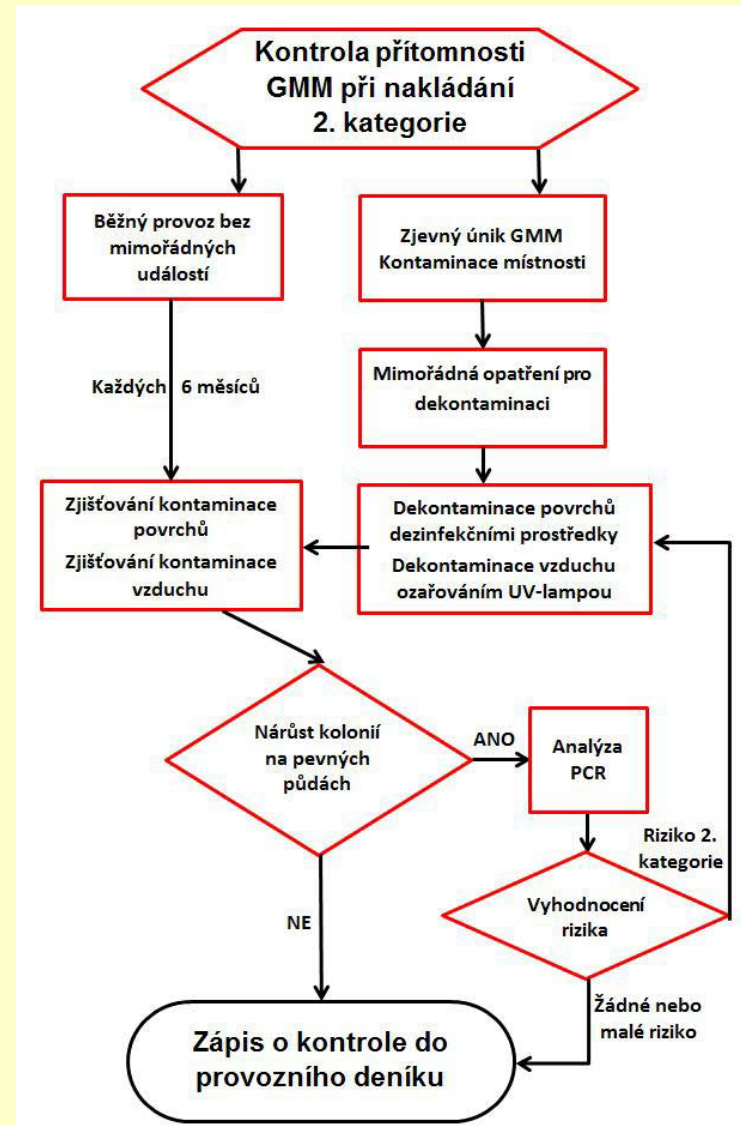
Kontrola přítomnosti GMM při nakládání 2. kategorie

Běžný provoz bez mimořádných událostí

Zjevný únik GMM Kontaminace místnosti

Každých 6 měsíců

Mimořádná opatření pro dekontaminaci

Zjišťování kontaminace povrchů Zjišťování kontaminace vzduchu

Dekontaminace povrchů dezinfekčními prostředky Dekontaminace vzduchu ozařováním UV-lampou

Nárůst kolonií na pevných půdách

ANO

Analýza PCR

Riziko 2. kategorie

NE

Vyhodnocení rizika

Žádné nebo malé riziko

Zápis o kontrole do provozního deníku